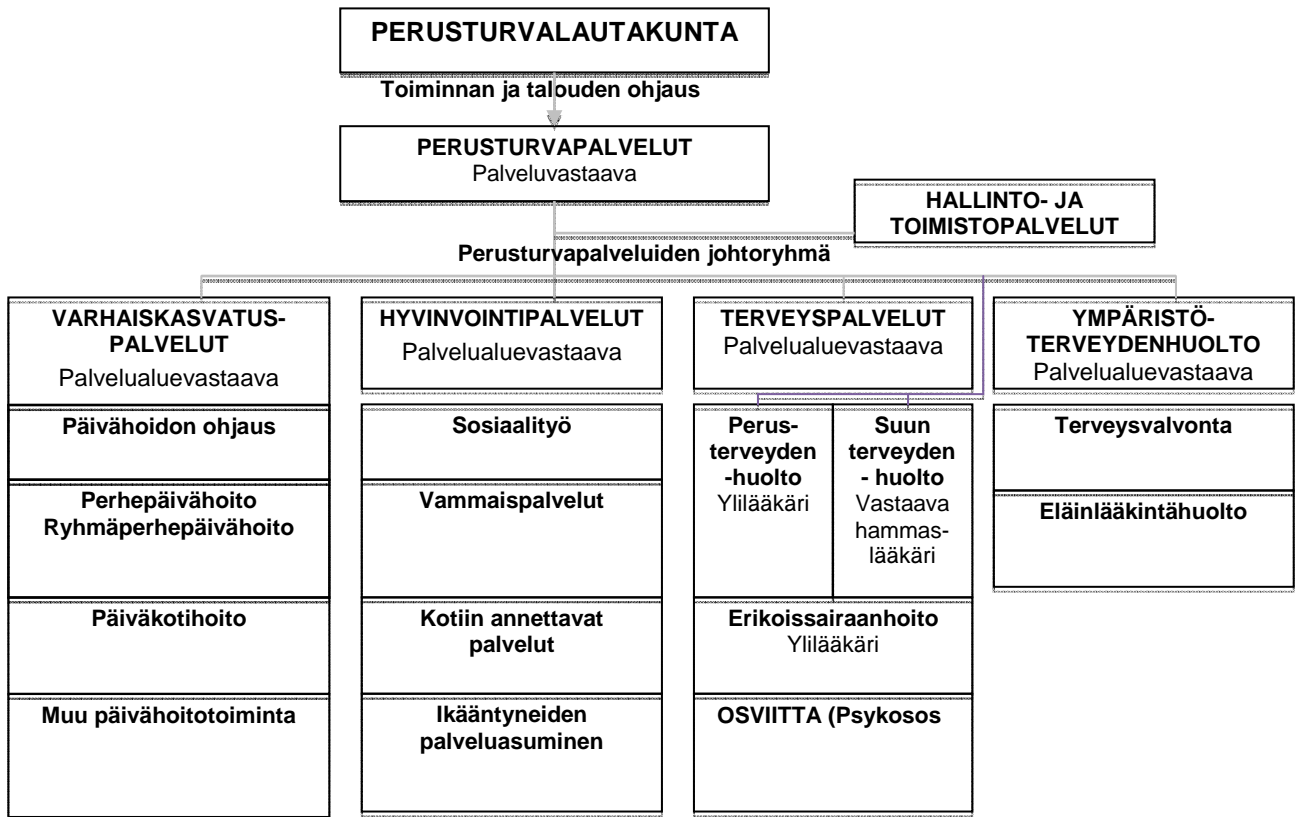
PERUSTURVALAUTAKUNTA

Toiminnan ja talouden ohjaus

PERUSTURVAPALVELUT
Palveluvastaava

HALLINTO- JA TOIMISTOPALVELUT

Perusturvapalveluiden johtoryhmä

VARHAISKASVATUSPALVELUT
Palvelualuevastaava

Päivähoidon ohjaus

Perhepäivähoito
Ryhmäperhepäivähoito

Päiväkotihoito

Muu päivähoitotoiminta

HYVINVOINTIPALVELUT
Palvelualuevastaava

Sosiaalityö

Vammaispalvelut

Kotiin annettavat palvelut

Ikääntyneiden palveluasuminen

TERVEYSPALVELUT
Palvelualuevastaava

Perusterveyden-huolto
Ylilääkäri

Suun terveyden- huolto
Vastaava hammaslääkäri

Erikoissairaanhoito
Ylilääkäri

OSVIITTA (Psykosos

YMPÄRISTÖTERVEYDENHUOLTO
Palvelualuevastaava

Terveysvalvonta

Eläinlääkintähuolto